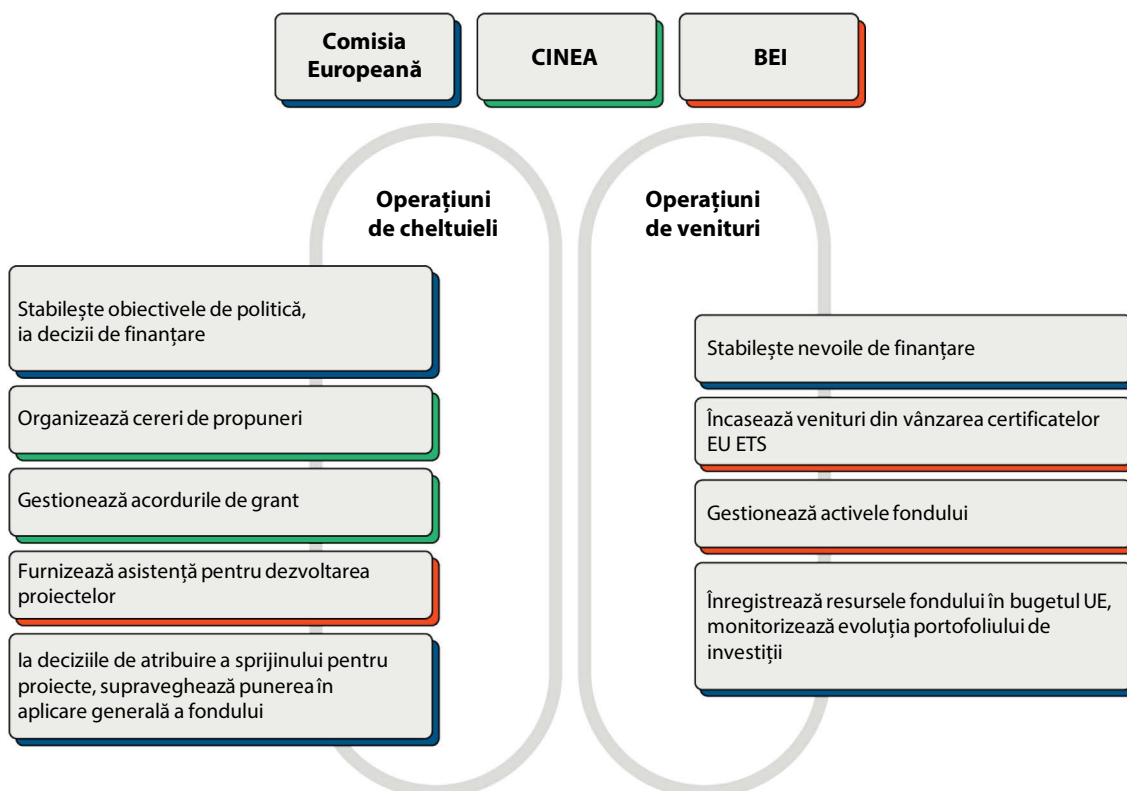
Comisia Europeană

CINEA

BEI

Operațiuni de cheltuieli

Operațiuni de venituri

Stabilește obiectivele de politică, ia decizii de finanțare

Organizează cereri de propuneri

Gestionează acordurile de grant

Furnizează asistență pentru dezvoltarea proiectelor

Ia deciziile de atribuire a sprijinului pentru proiecte, supraveghează punerea în aplicare generală a fondului

Stabilește nevoile de finanțare

Încasează venituri din vânzarea certificatelor EU ETS

Gestionează activele fondului

Înregistrează resursele fondului în bugetul UE, monitorizează evoluția portofoliului de investiții